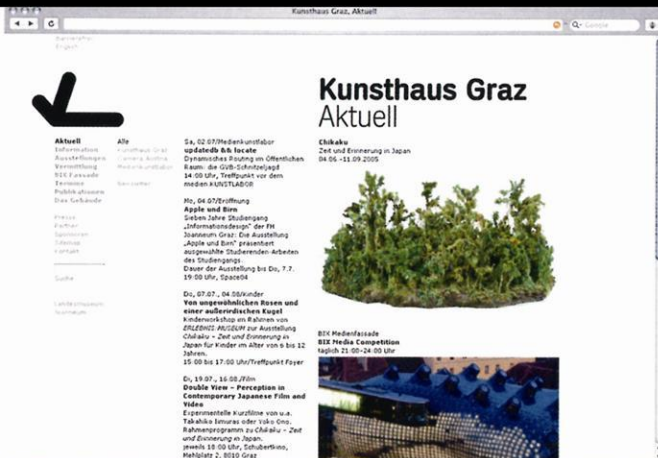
Kunsthaus Graz, Aktuell

Q- Google

Barrierefrei
English

Kunsthaus Graz
Aktuell

Aktuell
Information
Ausstellungen
Vermittlung
BIX Fassade
Termine
Publikationen
Das Gebäude

Presse
Partner
Sponsoren
Sitemap
Kontakt

Suche

Landesmuseum
Joanneum

Alle
Kunsthaus Graz
Camera Austria
Medienkunstlabor

Newsletter

Sa, 02.07/Medienkunstlabor
updatedb && locate
Dynamisches Routing im Öffentlichen Raum: die GVB-Schnitzeljagd
14:00 Uhr, Treffpunkt vor dem medien KUNSTLABOR

Mo, 04.07/Eröffnung
Apple und Birn
Sieben Jahre Studiengang „Informationsdesign" der FH Joanneum Graz: Die Ausstellung „Apple und Birn" präsentiert ausgewählte Studierenden-Arbeiten des Studiengangs.
Dauer der Ausstellung bis Do, 7.7.
19:00 Uhr, Space04

Do, 07.07., 04.08/Kinder
Von ungewöhnlichen Rosen und einer außerirdischen Kugel
Kinderworkshop im Rahmen von ERLEBNIS: MUSEUM zur Ausstellung Chikaku – Zeit und Erinnerung in Japan für Kinder im Alter von 6 bis 12 Jahren.
15:00 bis 17:00 Uhr/Treffpunkt Foyer

Di, 19.07., 16.08./Film
Double View – Perception in Contemporary Japanese Film and Video
Experimentelle Kurzfilme von u.a. Takahiko Iimuras oder Yoko Ono. Rahmenprogramm zu Chikaku – Zeit und Erinnerung in Japan.
jeweils 18:00 Uhr, Schubertkino, Mehlplatz 2, 8010 Graz

Chikaku
Zeit und Erinnerung in Japan
04.06.–11.09.2005

BIX Medienfassade
BIX Media Competition
täglich 21:00–24:00 Uhr